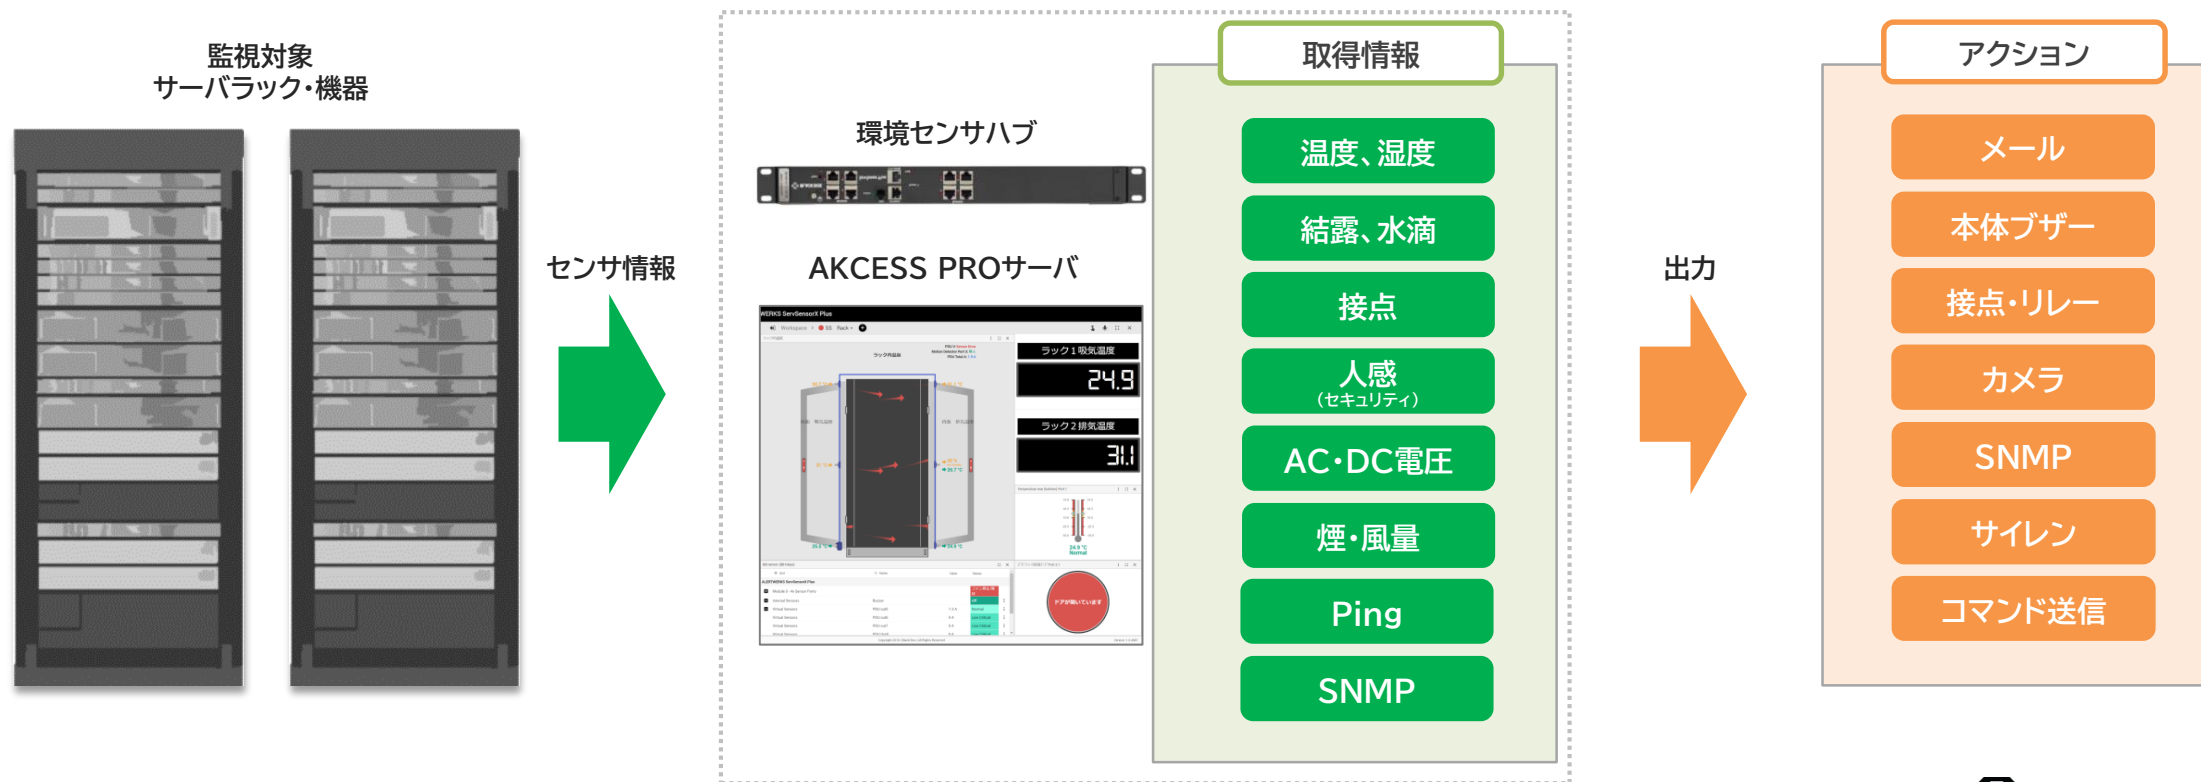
監視対象
サーバラック・機器

センサ情報

環境センサハブ

AKCESS PROサーバ

WERKS ServSensorX Plus

ラック１吸気温度
24.9
ラック２排気温度
31.1

取得情報

温度、湿度
結露、水滴
接点
人感
（セキュリティ）
AC・DC電圧
煙・風量
Ping
SNMP

出力

アクション

メール
本体ブザー
接点・リレー
カメラ
SNMP
サイレン
コマンド送信